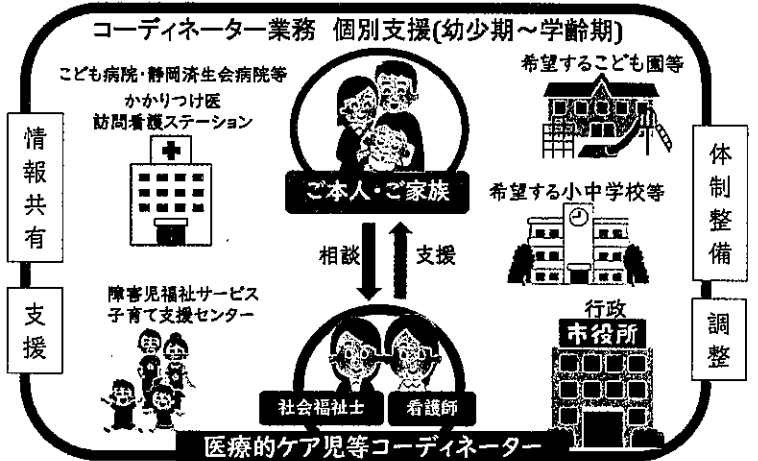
コーディネーター業務　個別支援(幼少期～学齢期)

こども病院・静岡済生会病院等
かかりつけ医
訪問看護ステーション

希望するこども園等

情報共有

支援

ご本人・ご家族

相談

支援

希望する小中学校等

体制整備

調整

障害児福祉サービス
子育て支援センター

行政

市役所

社会福祉士

看護師

医療的ケア児等コーディネーター